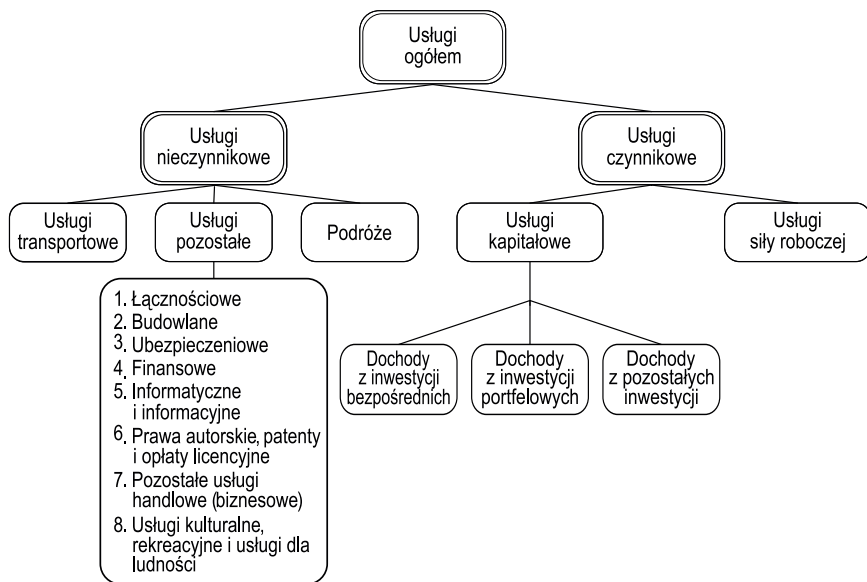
Usługi ogółem

Usługi nieczynnikowe

Usługi czynnikowe

Usługi transportowe

Usługi pozostałe

Podróże

Usługi kapitałowe

Usługi siły roboczej

1. Łącznościowe
2. Budowlane
3. Ubezpieczeniowe
4. Finansowe
5. Informatyczne i informacyjne
6. Prawa autorskie, patenty i opłaty licencyjne
7. Pozostałe usługi handlowe (biznesowe)
8. Usługi kulturalne, rekreacyjne i usługi dla ludności

Dochody z inwestycji bezpośrednich

Dochody z inwestycji portfelowych

Dochody z pozostałych inwestycji